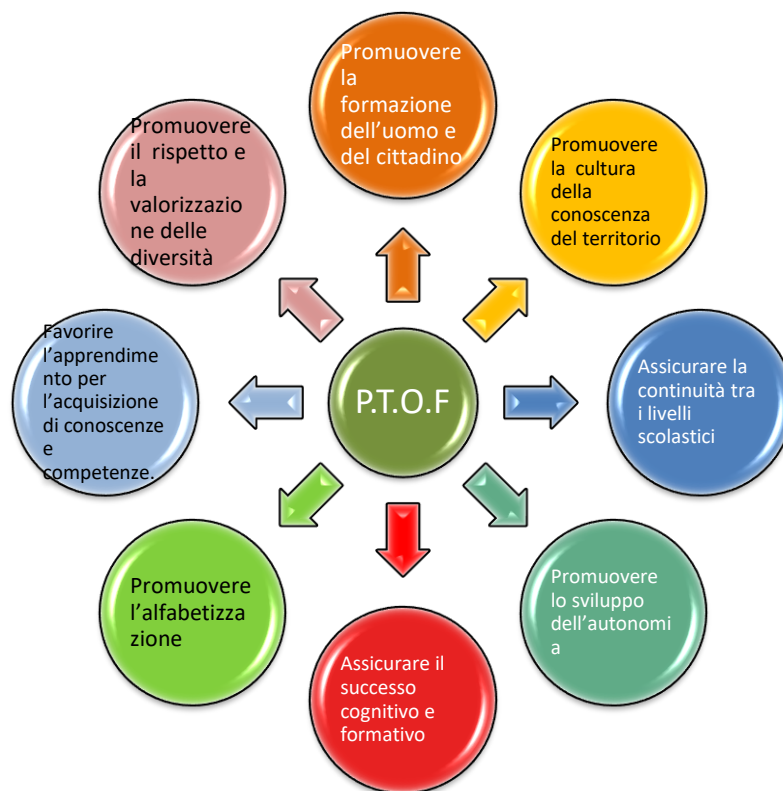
P.T.O.F

Promuovere la formazione dell'uomo e del cittadino

Promuovere la cultura della conoscenza del territorio

Assicurare la continuità tra i livelli scolastici

Promuovere lo sviluppo dell'autonomia

Assicurare il successo cognitivo e formativo

Promuovere l'alfabetizzazione

Favorire l'apprendimento per l'acquisizione di conoscenze e competenze.

Promuovere il rispetto e la valorizzazione delle diversità